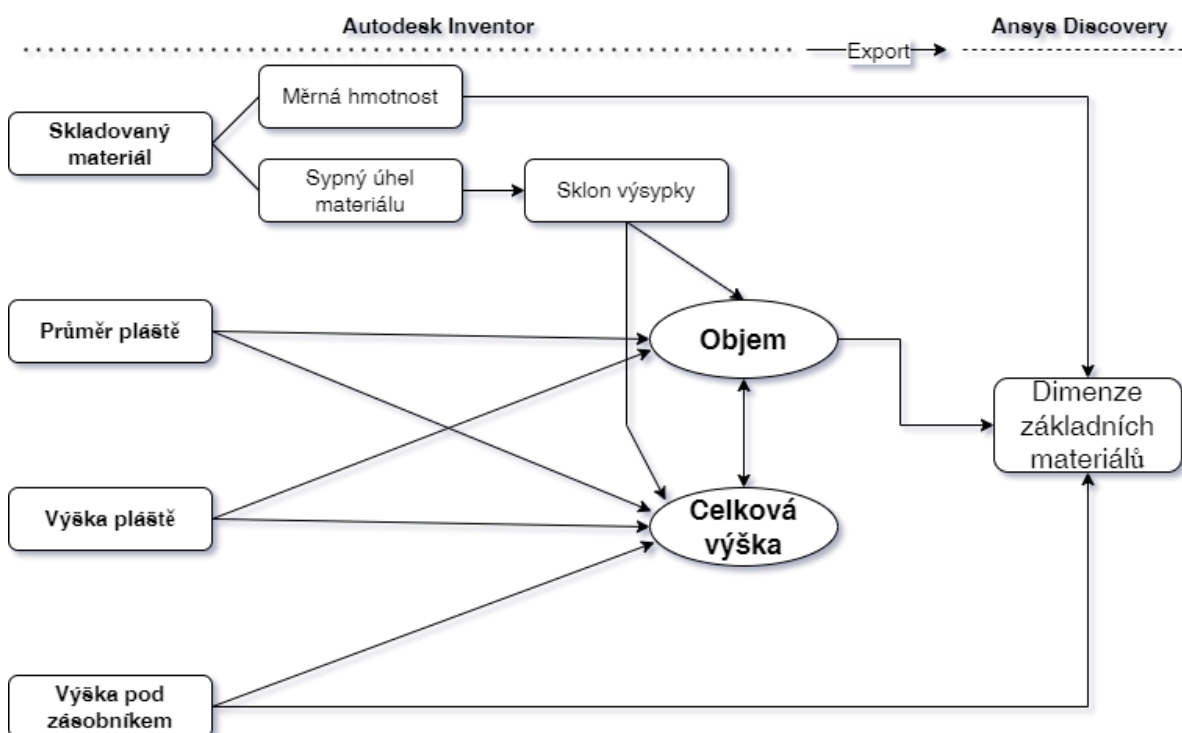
Autodesk Inventor

Export

Ansys Discovery

Skladovaný materiál

Měrná hmotnost

Sypný úhel materiálu

Sklon výsypky

Průměr pláště

Objem

Dimenze základních materiálů

Výška pláště

Celková výška

Výška pod zásobníkem